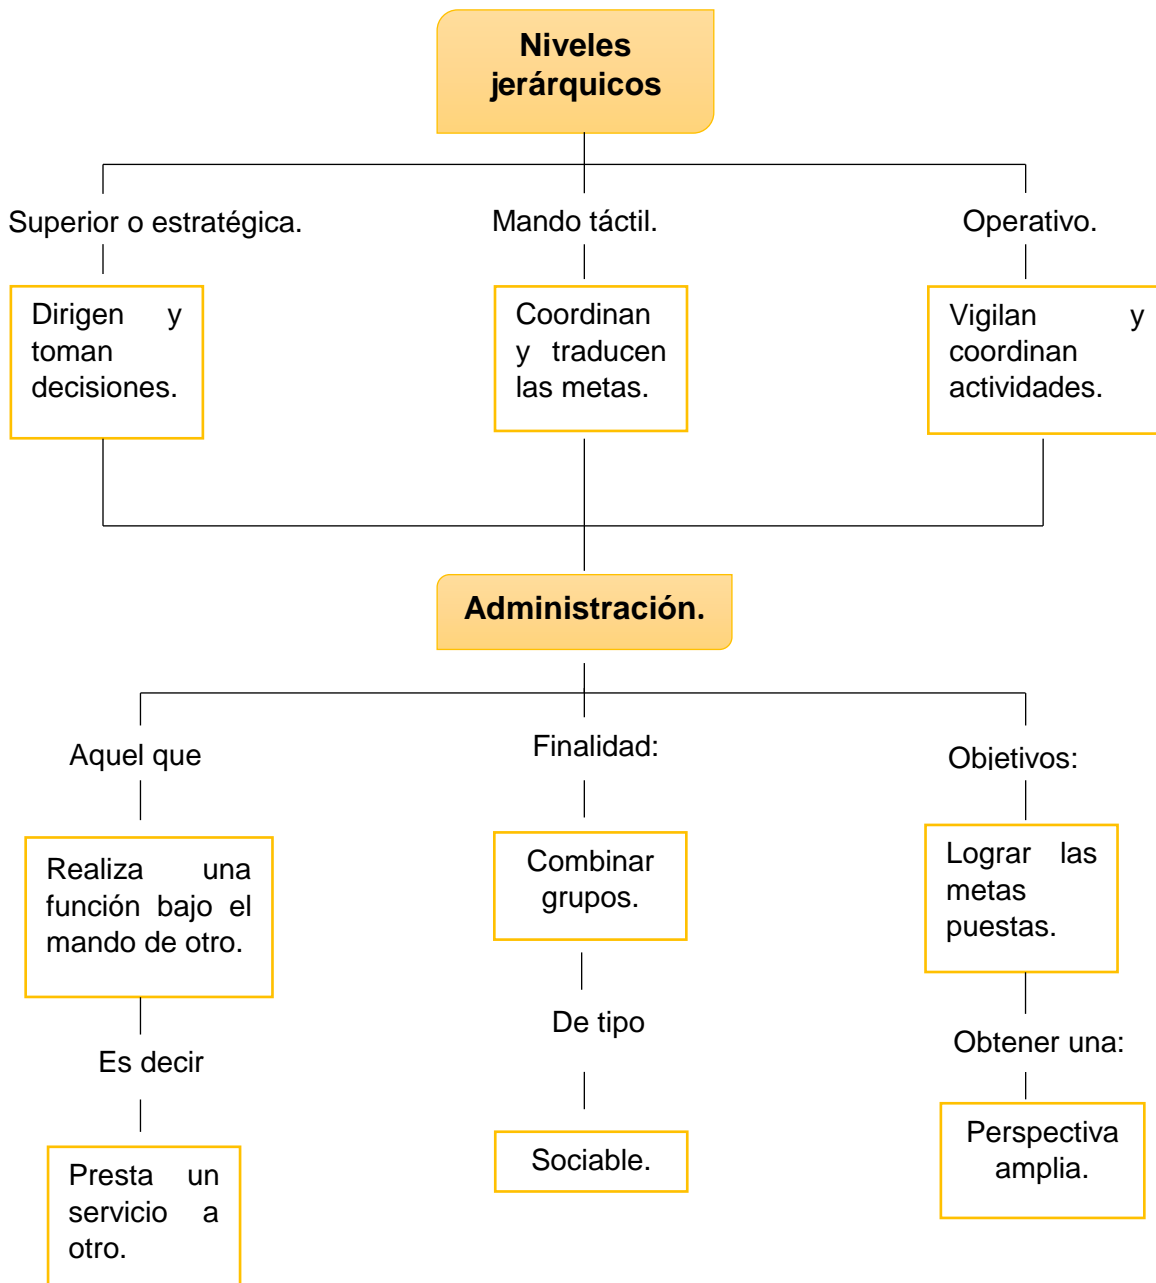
Niveles jerárquicos

Superior o estratégica.

Dirigen y toman decisiones.

Mando táctil.

Coordinan y traducen las metas.

Operativo.

Vigilan y coordinan actividades.

Administración.

Aquel que

Realiza una función bajo el mando de otro.

Es decir

Presta un servicio a otro.

Finalidad:

Combinar grupos.

De tipo

Sociable.

Objetivos:

Lograr las metas puestas.

Obtener una:

Perspectiva amplia.